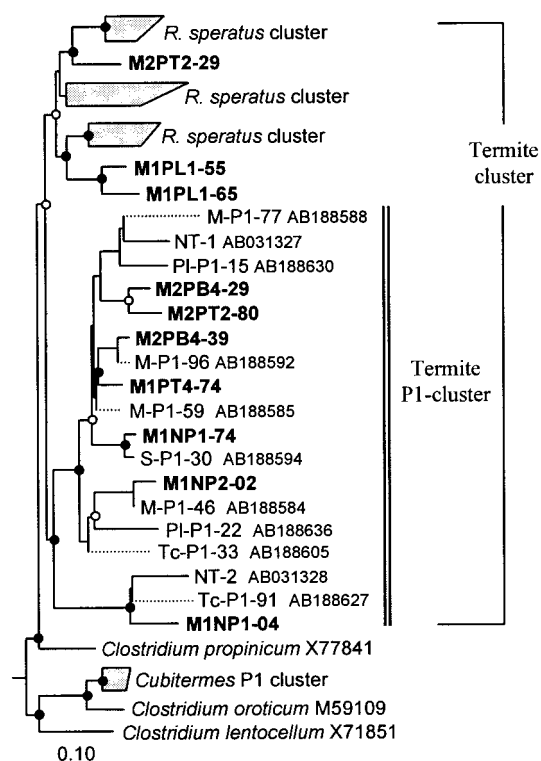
R. speratus cluster
M2PT2-29
R. speratus cluster
R. speratus cluster
M1PL1-55
M1PL1-65
Termite cluster
M-P1-77 AB188588
NT-1 AB031327
Pl-P1-15 AB188630
M2PB4-29
M2PT2-80
M2PB4-39
M-P1-96 AB188592
M1PT4-74
M-P1-59 AB188585
M1NP1-74
S-P1-30 AB188594
M1NP2-02
M-P1-46 AB188584
Pl-P1-22 AB188636
Tc-P1-33 AB188605
NT-2 AB031328
Tc-P1-91 AB188627
M1NP1-04
Termite P1-cluster
Clostridium propinicum X77841
Cubitermes P1 cluster
Clostridium oroticum M59109
Clostridium lentocellum X71851
0.10